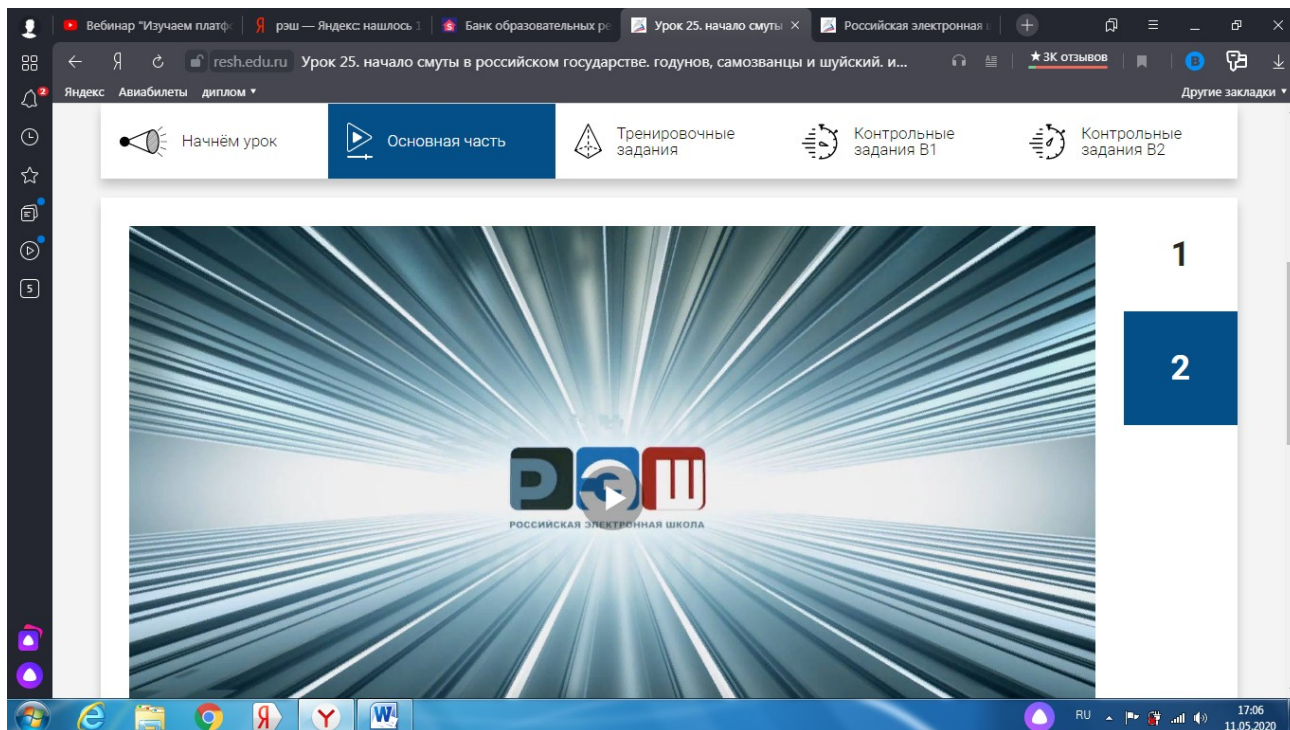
Вебинар "Изучаем платф
рэш — Яндекс: нашлось 3
Банк образовательных ре
Урок 25. начало смуты
Российская электронная

resh.edu.ru Урок 25. начало смуты в российском государстве. годунов, самозванцы и шуйский. и...
★3К отзывов

Яндекс Авиабилеты диплом
Другие закладки

Начнём урок
Основная часть
Тренировочные задания
Контрольные задания В1
Контрольные задания В2

1
2

РЭШ
РОССИЙСКАЯ ЭЛЕКТРОННАЯ ШКОЛА

RU
17:06
11.05.2020